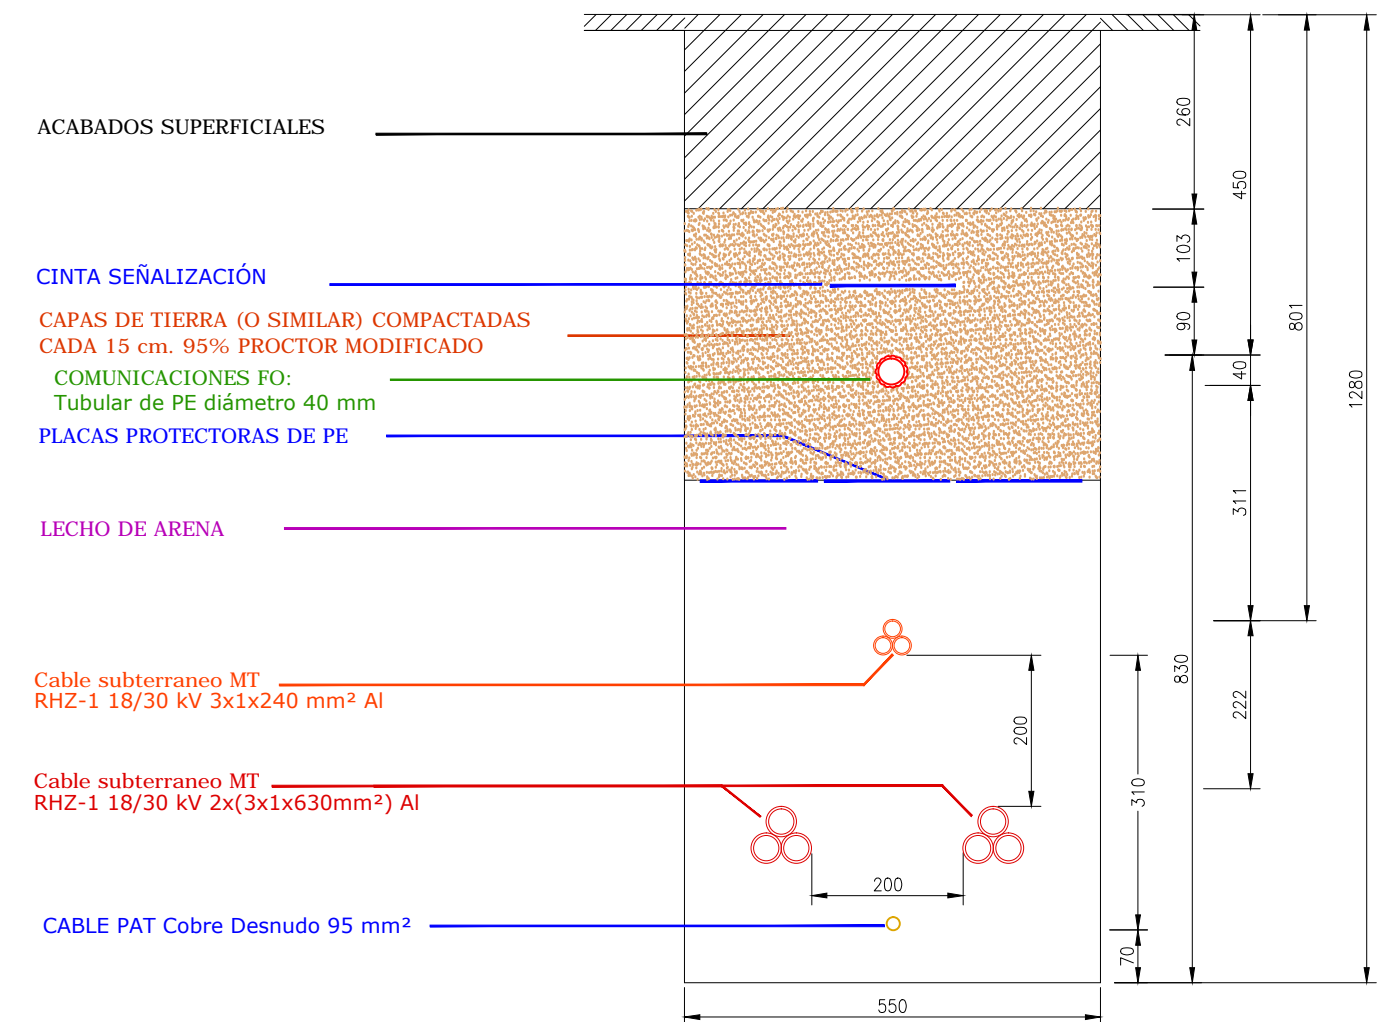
ACABADOS SUPERFICIALES

CINTA SEÑALIZACIÓN

CAPAS DE TIERRA (O SIMILAR) COMPACTADAS CADA 15 cm. 95% PROCTOR MODIFICADO

COMUNICACIONES FO:
Tubular de PE diámetro 40 mm

PLACAS PROTECTORAS DE PE

LECHO DE ARENA

Cable subterraneo MT
RHZ-1 18/30 kV 3x1x240 mm² Al

Cable subterraneo MT
RHZ-1 18/30 kV 2x(3x1x630mm²) Al

CABLE PAT Cobre Desnudo 95 mm²

260
103
90
450
40
311
801
1280
830
222
200
310
70
200
550